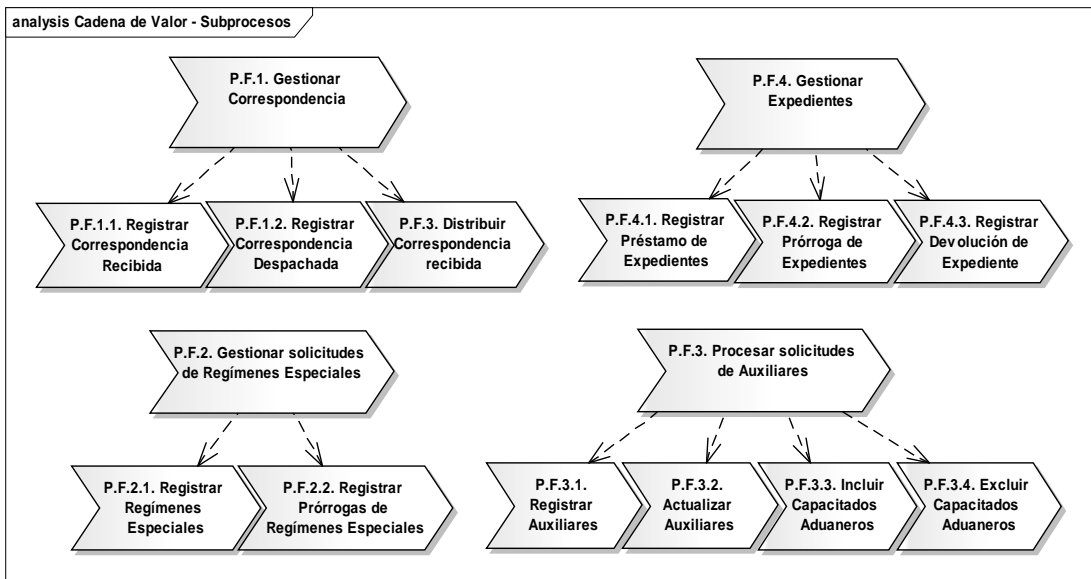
analysis Cadena de Valor - Subprocesos

P.F.1. Gestionar Correspondencia

P.F.1.1. Registrar Correspondencia Recibida

P.F.1.2. Registrar Correspondencia Despachada

P.F.3. Distribuir Correspondencia recibida

P.F.4. Gestionar Expedientes

P.F.4.1. Registrar Préstamo de Expedientes

P.F.4.2. Registrar Prórroga de Expedientes

P.F.4.3. Registrar Devolución de Expediente

P.F.2. Gestionar solicitudes de Regímenes Especiales

P.F.2.1. Registrar Regímenes Especiales

P.F.2.2. Registrar Prórrogas de Regímenes Especiales

P.F.3. Procesar solicitudes de Auxiliares

P.F.3.1. Registrar Auxiliares

P.F.3.2. Actualizar Auxiliares

P.F.3.3. Incluir Capacitados Aduaneros

P.F.3.4. Excluir Capacitados Aduaneros